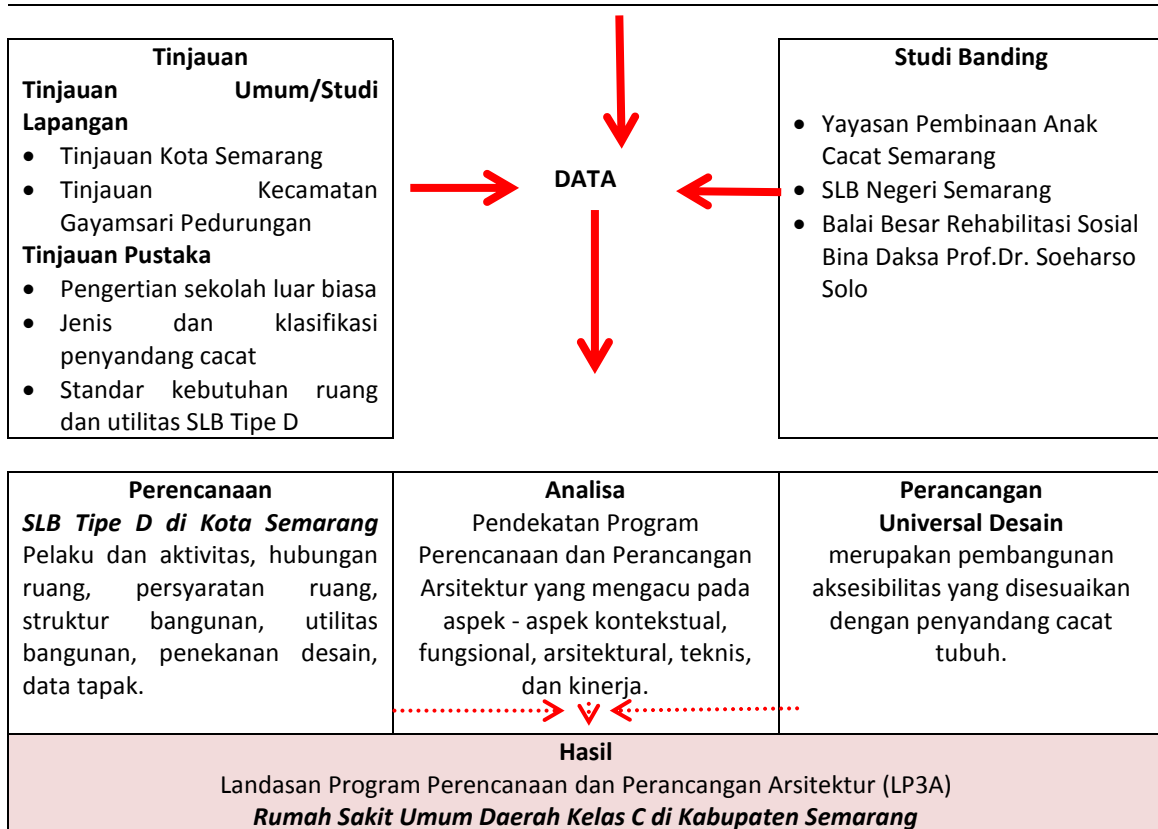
Tinjauan
Tinjauan Umum/Studi Lapangan
- Tinjauan Kota Semarang
- Tinjauan Kecamatan Gayamsari Pedurungan

Tinjauan Pustaka
- Pengertian sekolah luar biasa
- Jenis dan klasifikasi penyandang cacat
- Standar kebutuhan ruang dan utilitas SLB Tipe D

DATA

Studi Banding
- Yayasan Pembinaan Anak Cacat Semarang
- SLB Negeri Semarang
- Balai Besar Rehabilitasi Sosial Bina Daksa Prof.Dr. Soeharso Solo

Perencanaan
*SLB Tipe D di Kota Semarang*
Pelaku dan aktivitas, hubungan ruang, persyaratan ruang, struktur bangunan, utilitas bangunan, penekanan desain, data tapak.

Analisa
Pendekatan Program Perencanaan dan Perancangan Arsitektur yang mengacu pada aspek - aspek kontekstual, fungsional, arsitektural, teknis, dan kinerja.

Perancangan
Universal Desain
merupakan pembangunan aksesibilitas yang disesuaikan dengan penyandang cacat tubuh.

Hasil
Landasan Program Perencanaan dan Perancangan Arsitektur (LP3A)
*Rumah Sakit Umum Daerah Kelas C di Kabupaten Semarang*